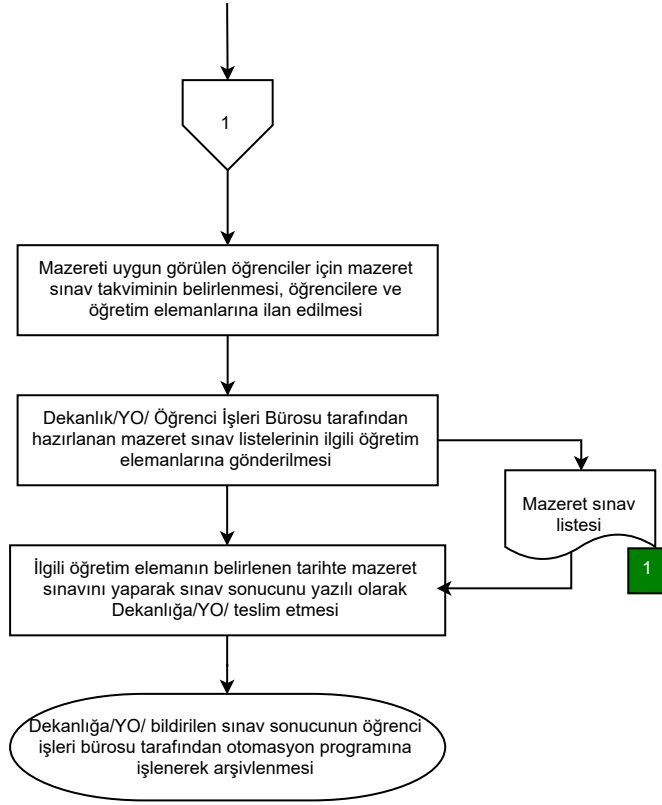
1

Mazereti uygun görülen öğrenciler için mazeret sınav takviminin belirlenmesi, öğrencilere ve öğretim elemanlarına ilan edilmesi

Dekanlık/YO/ Öğrenci İşleri Bürosu tarafından hazırlanan mazeret sınav listelerinin ilgili öğretim elemanlarına gönderilmesi

Mazeret sınav listesi

1

İlgili öğretim elemanın belirlenen tarihte mazeret sınavını yaparak sınav sonucunu yazılı olarak Dekanlığa/YO/ teslim etmesi

Dekanlığa/YO/ bildirilen sınav sonucunun öğrenci işleri bürosu tarafından otomasyon programına işlenerek arşivlenmesi